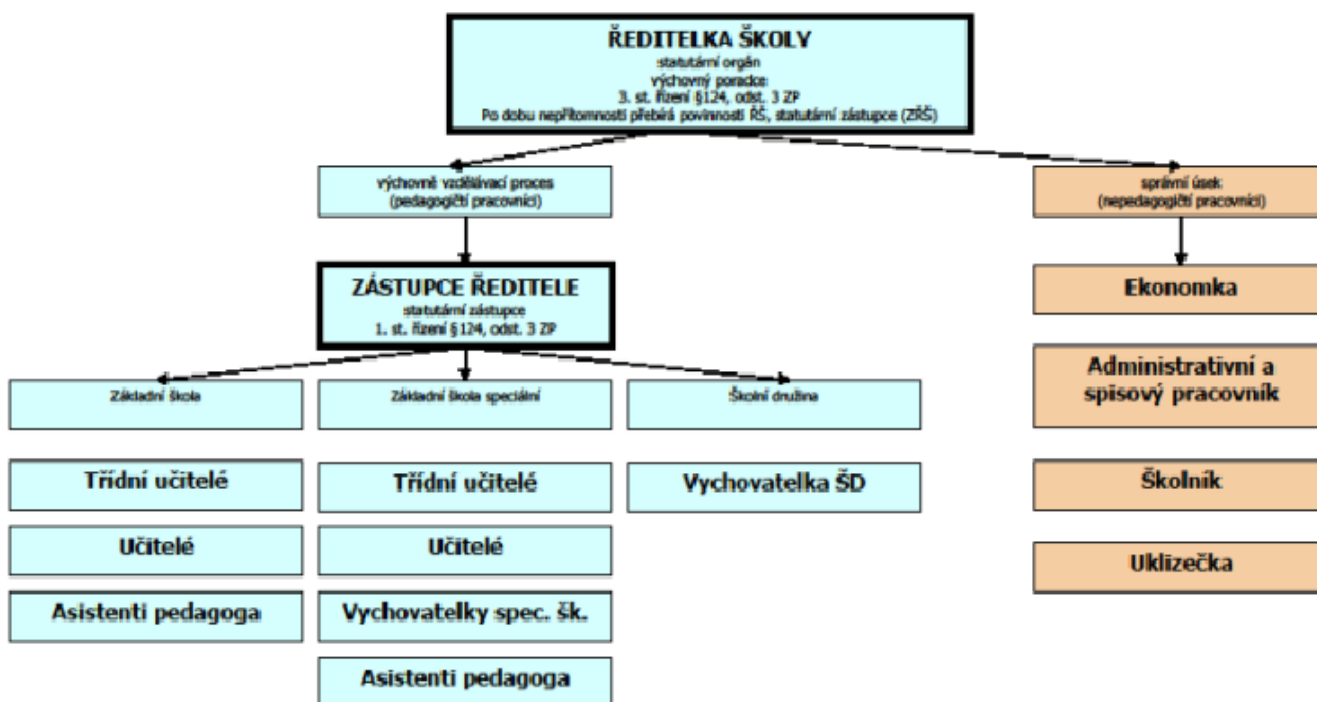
ŘEDITELKA ŠKOLY
statutární orgán
výchovný poradce
3. st. řízení §124, odst. 3 ZP
Po dobu nepřítomnosti přebírá povinnosti ŘŠ, statutární zástupce (ZŘŠ)

výchovně vzdělávací proces
(pedagogičtí pracovníci)

správní úsek
(nepedagogičtí pracovníci)

ZÁSTUPCE ŘEDITELE
statutární zástupce
1. st. řízení §124, odst. 3 ZP

Ekonomka

Administrativní a spisový pracovník

Školník

Uklízečka

Základní škola

Třídní učitelé

Učitelé

Asistenti pedagoga

Základní škola speciální

Třídní učitelé

Učitelé

Vychovatelky spec. šk.

Asistenti pedagoga

Školní družina

Vychovatelka ŠD